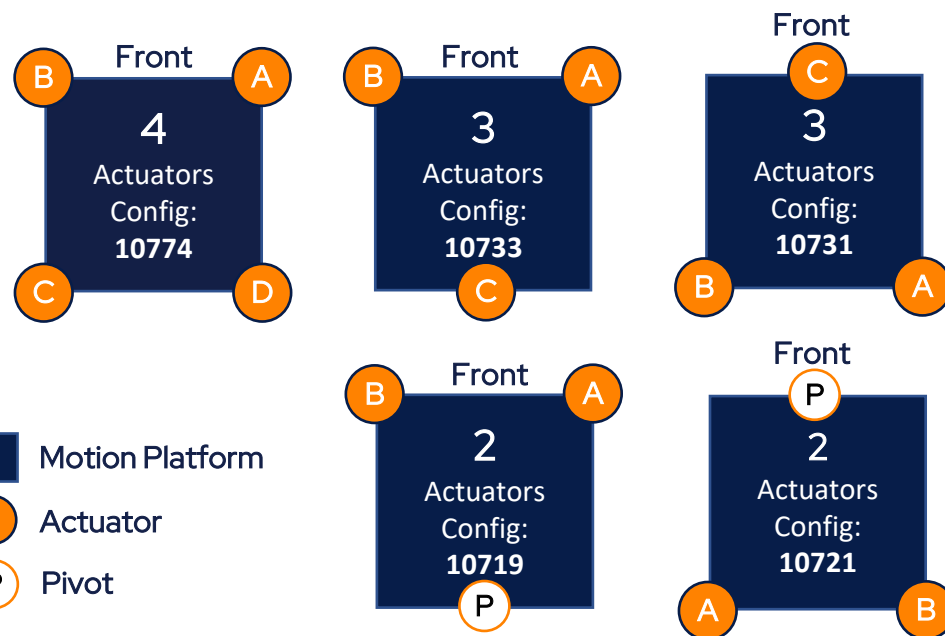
Front
B A
4
Actuators
Config:
**10774**
C D

Front
B A
3
Actuators
Config:
**10733**
C

Front
C
3
Actuators
Config:
**10731**
B A

Front
B A
2
Actuators
Config:
**10719**
P

Front
P
2
Actuators
Config:
**10721**
A B

Motion Platform
Actuator
P Pivot